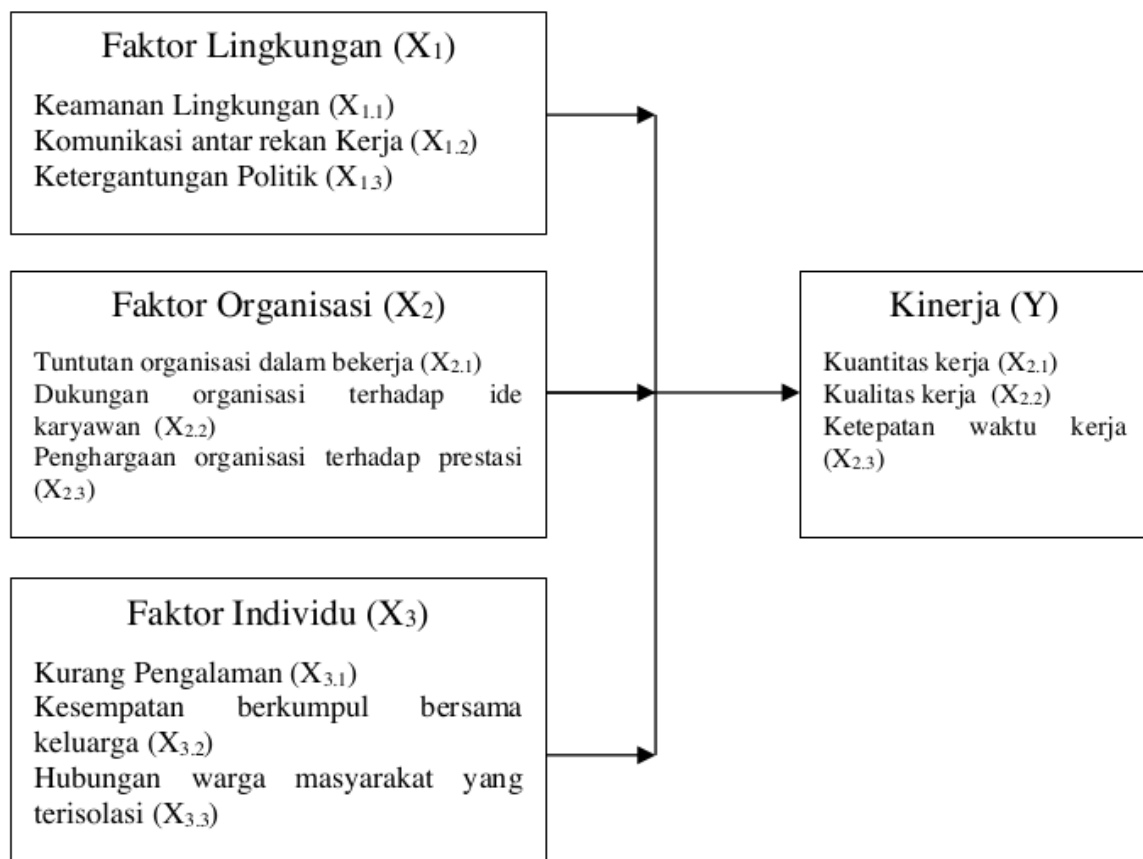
Faktor Lingkungan ($X_1$)

Keamanan Lingkungan ($X_{1.1}$)
Komunikasi antar rekan Kerja ($X_{1.2}$)
Ketergantungan Politik ($X_{1.3}$)

Faktor Organisasi ($X_2$)

Tuntutan organisasi dalam bekerja ($X_{2.1}$)
Dukungan organisasi terhadap ide karyawan ($X_{2.2}$)
Penghargaan organisasi terhadap prestasi ($X_{2.3}$)

Faktor Individu ($X_3$)

Kurang Pengalaman ($X_{3.1}$)
Kesempatan berkumpul bersama keluarga ($X_{3.2}$)
Hubungan warga masyarakat yang terisolasi ($X_{3.3}$)

Kinerja (Y)

Kuantitas kerja ($X_{2.1}$)
Kualitas kerja ($X_{2.2}$)
Ketepatan waktu kerja ($X_{2.3}$)